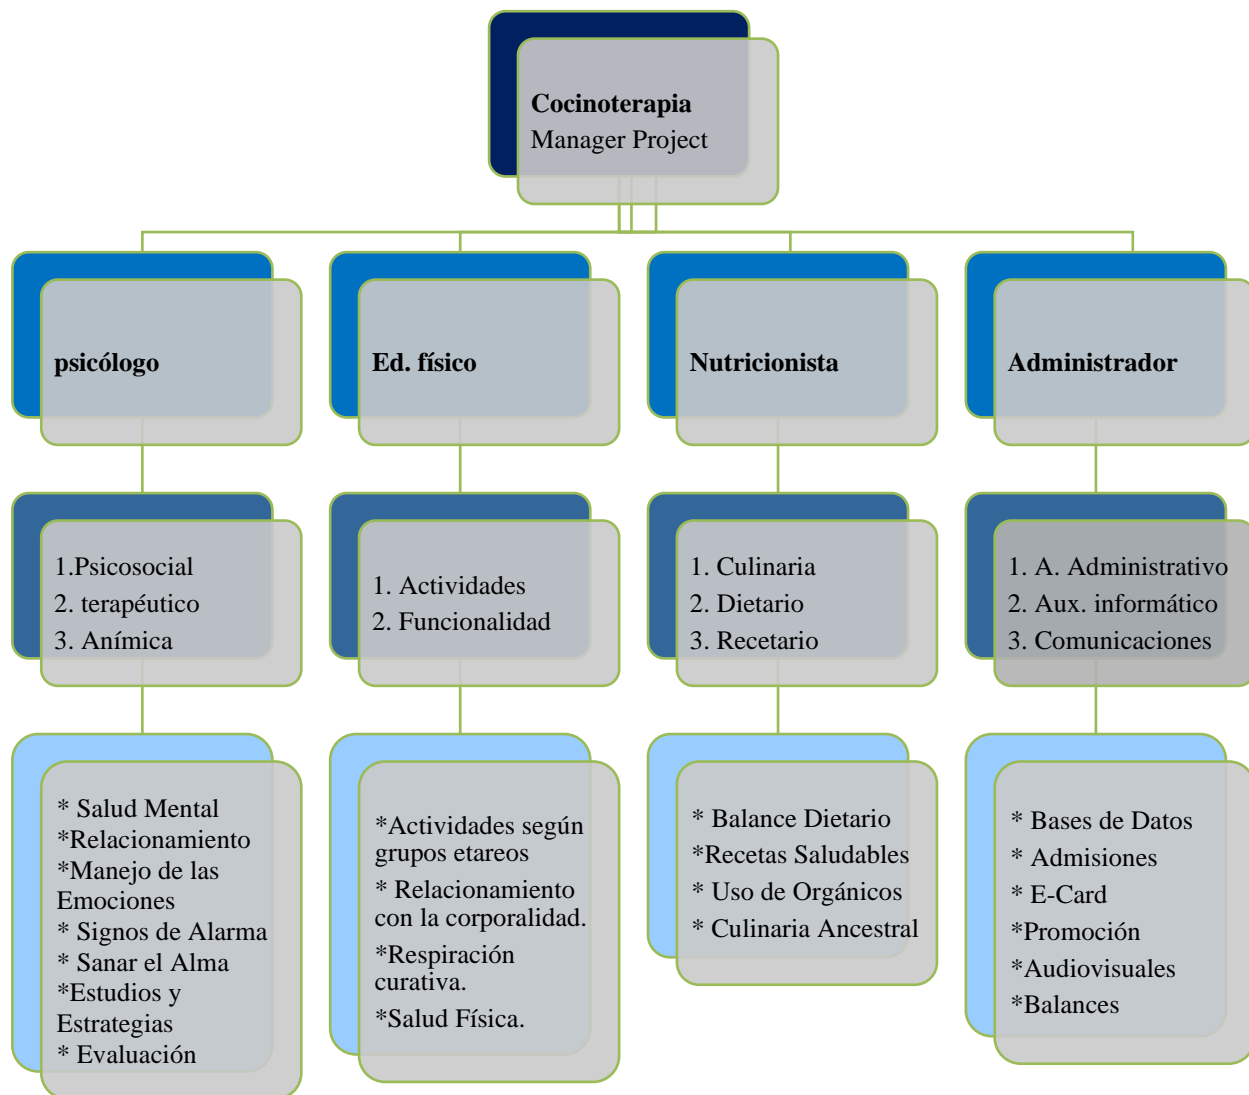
**Cocinoterapia**
Manager Project

**psicólogo**

**Ed. físico**

**Nutricionista**

**Administrador**

1.Psicosocial
2. terapéutico
3. Anímica

1. Actividades
2. Funcionalidad

1. Culinaria
2. Dietario
3. Recetario

1. A. Administrativo
2. Aux. informático
3. Comunicaciones

* Salud Mental
*Relacionamiento
*Manejo de las Emociones
* Signos de Alarma
* Sanar el Alma
*Estudios y Estrategias
* Evaluación

*Actividades según grupos etareos
* Relacionamiento con la corporalidad.
*Respiración curativa.
*Salud Física.

* Balance Dietario
*Recetas Saludables
* Uso de Orgánicos
* Culinaria Ancestral

* Bases de Datos
* Admisiones
* E-Card
*Promoción
*Audiovisuales
*Balances